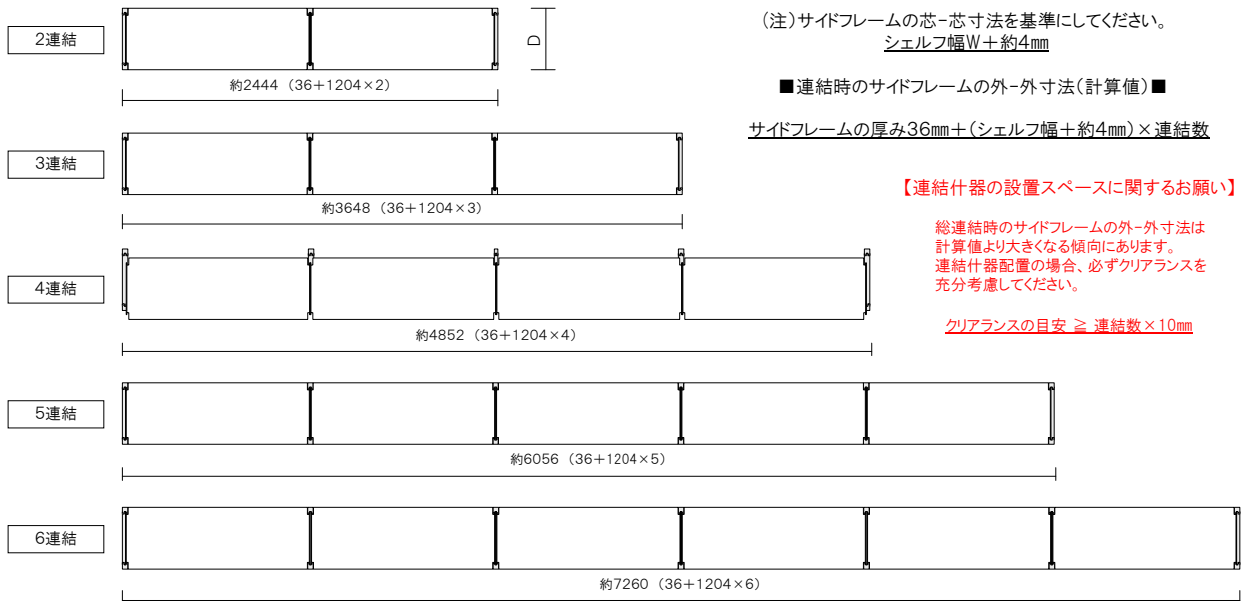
2連結

D

約2444（36＋1204×2）

（注）サイドフレームの芯−芯寸法を基準にしてください。
シェルフ幅W＋約4㎜

■連結時のサイドフレームの外−外寸法（計算値）■

サイドフレームの厚み36㎜＋（シェルフ幅＋約4㎜）×連結数

3連結

約3648（36＋1204×3）

【連結什器の設置スペースに関するお願い】

総連結時のサイドフレームの外−外寸法は
計算値より大きくなる傾向にあります。
連結什器配置の場合、必ずクリアランスを
充分考慮してください。

クリアランスの目安 ≧ 連結数×10㎜

4連結

約4852（36＋1204×4）

5連結

約6056（36＋1204×5）

6連結

約7260（36＋1204×6）